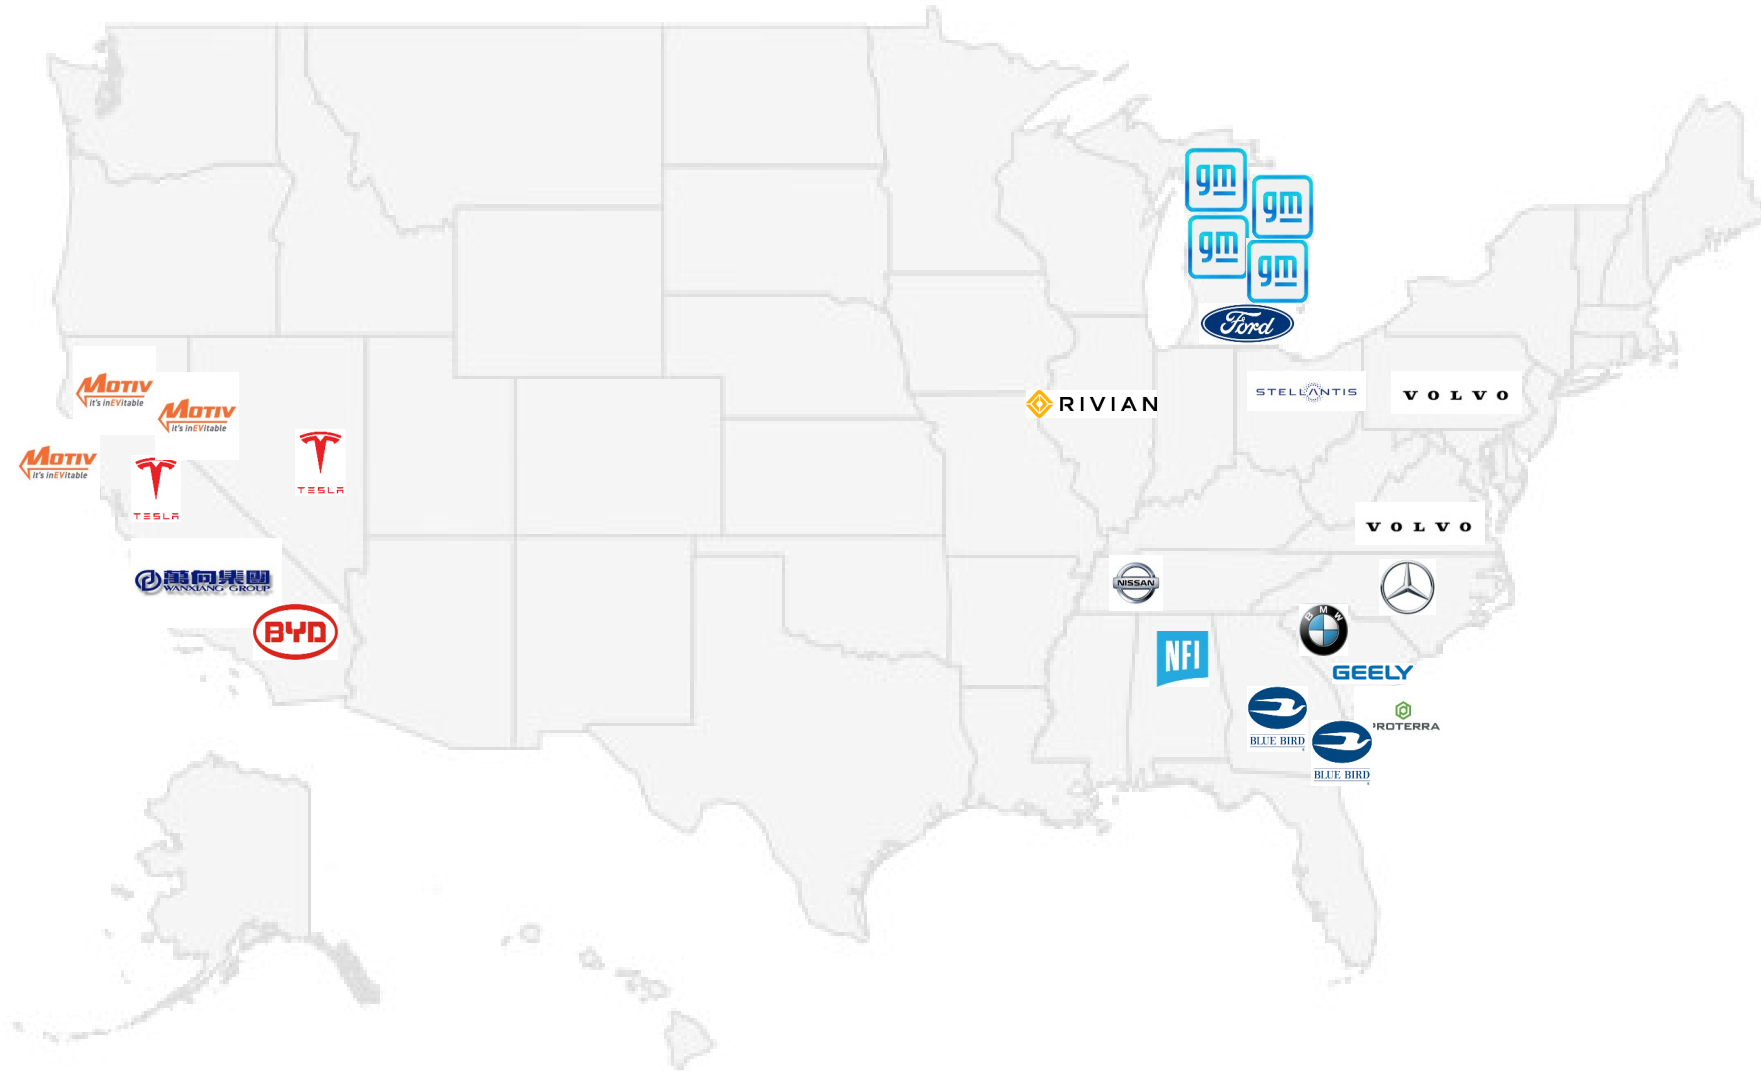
gm
gm
gm
gm
Ford
MOTIV it's inEVitable
MOTIV it's inEVitable
MOTIV it's inEVitable
TESLA
TESLA
RIVIAN
STELLANTIS
VOLVO
VOLVO
萬向集團 WANXIANG GROUP
BYD
NISSAN
NFI
BMW
GEELY
PROTERRA
BLUE BIRD
BLUE BIRD